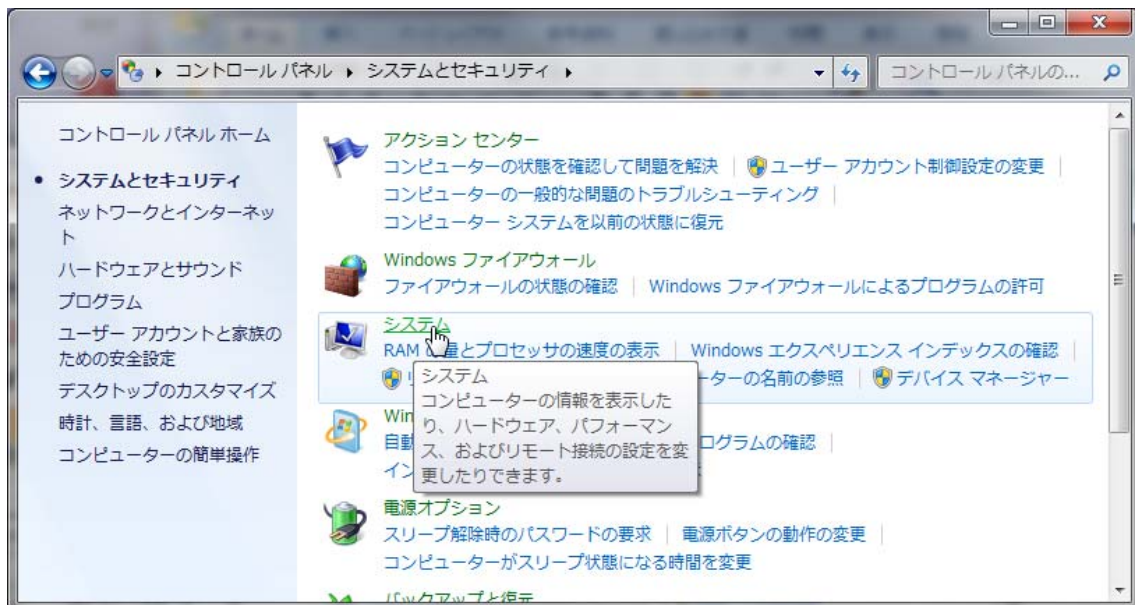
▸ コントロール パネル ▸ システムとセキュリティ ▸

コントロール パネルの...

コントロール パネル ホーム

• システムとセキュリティ

ネットワークとインターネット

ハードウェアとサウンド

プログラム

ユーザー アカウントと家族のための安全設定

デスクトップのカスタマイズ

時計、言語、および地域

コンピューターの簡単操作

アクション センター
コンピューターの状態を確認して問題を解決 | ユーザー アカウント制御設定の変更 |
コンピューターの一般的な問題のトラブルシューティング |
コンピューター システムを以前の状態に復元

Windows ファイアウォール
ファイアウォールの状態の確認 | Windows ファイアウォールによるプログラムの許可

システム
RAM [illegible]量とプロセッサの速度の表示 | Windows エクスペリエンス インデックスの確認 |
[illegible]ーターの名前の参照 | デバイス マネージャー

システム
コンピューターの情報を表示したり、ハードウェア、パフォーマンス、およびリモート接続の設定を変更したりできます。

Win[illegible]
自動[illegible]ログラムの確認 |
イン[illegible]

電源オプション
スリープ解除時のパスワードの要求 | 電源ボタンの動作の変更 |
コンピューターがスリープ状態になる時間を変更

バックアップと復元